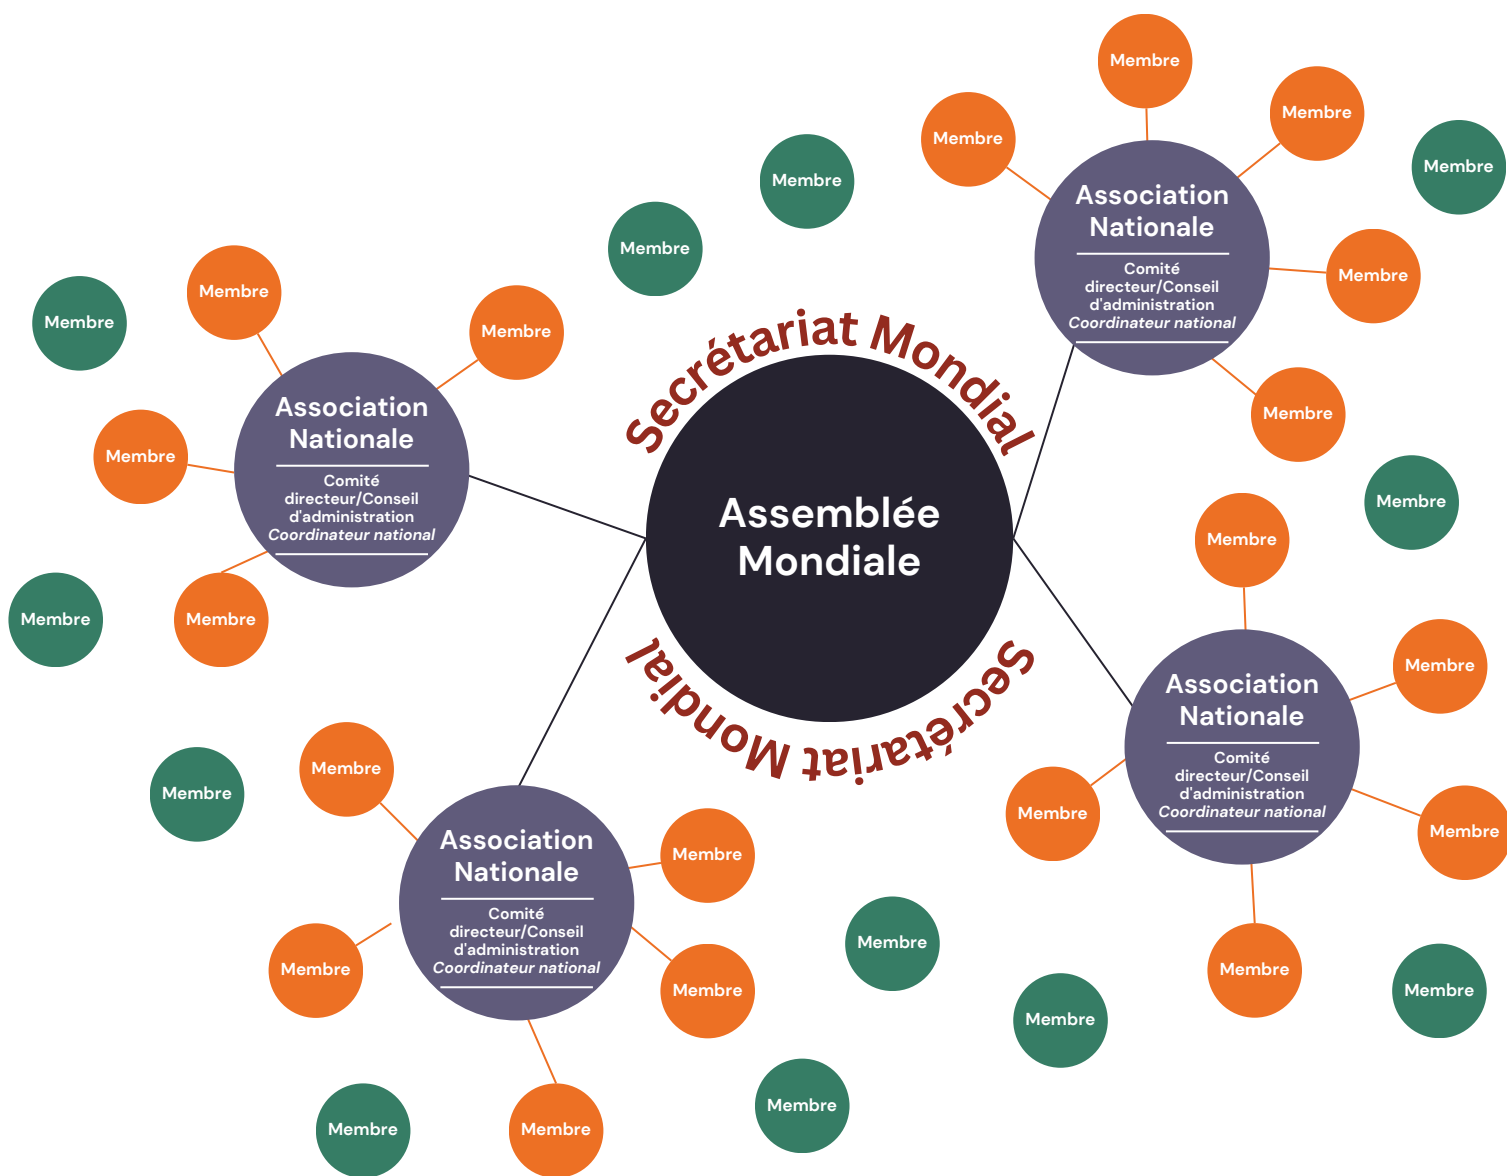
Secrétariat Mondial

Assemblée Mondiale

Secrétariat Mondial

Association Nationale
Comité directeur/Conseil d'administration
*Coordinateur national*

Association Nationale
Comité directeur/Conseil d'administration
*Coordinateur national*

Association Nationale
Comité directeur/Conseil d'administration
*Coordinateur national*

Association Nationale
Comité directeur/Conseil d'administration
*Coordinateur national*

Membre
Membre
Membre
Membre
Membre
Membre
Membre
Membre
Membre
Membre
Membre
Membre
Membre
Membre
Membre
Membre
Membre
Membre
Membre
Membre
Membre
Membre
Membre
Membre
Membre
Membre
Membre
Membre
Membre
Membre
Membre
Membre
Membre
Membre